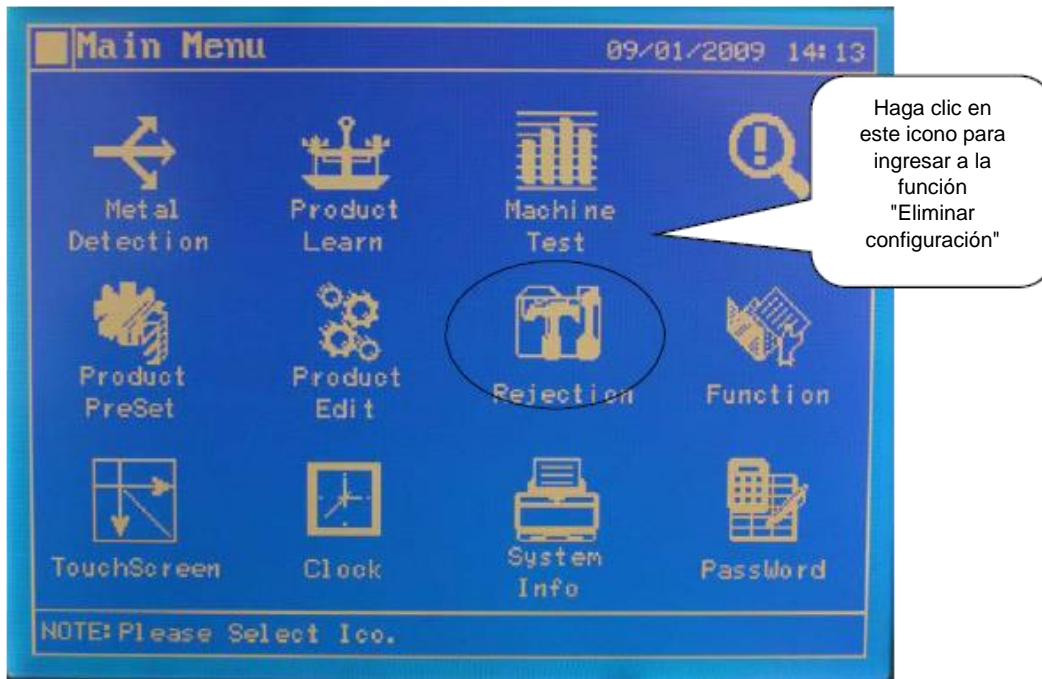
Main Menu 09/01/2009 14:13

Haga clic en este icono para ingresar a la función "Eliminar configuración"

Metal Detection

Product Learn

Machine Test

Product PreSet

Product Edit

Rejection

Function

TouchScreen

Clock

System Info

PassWord

NOTE: Please Select Ico.